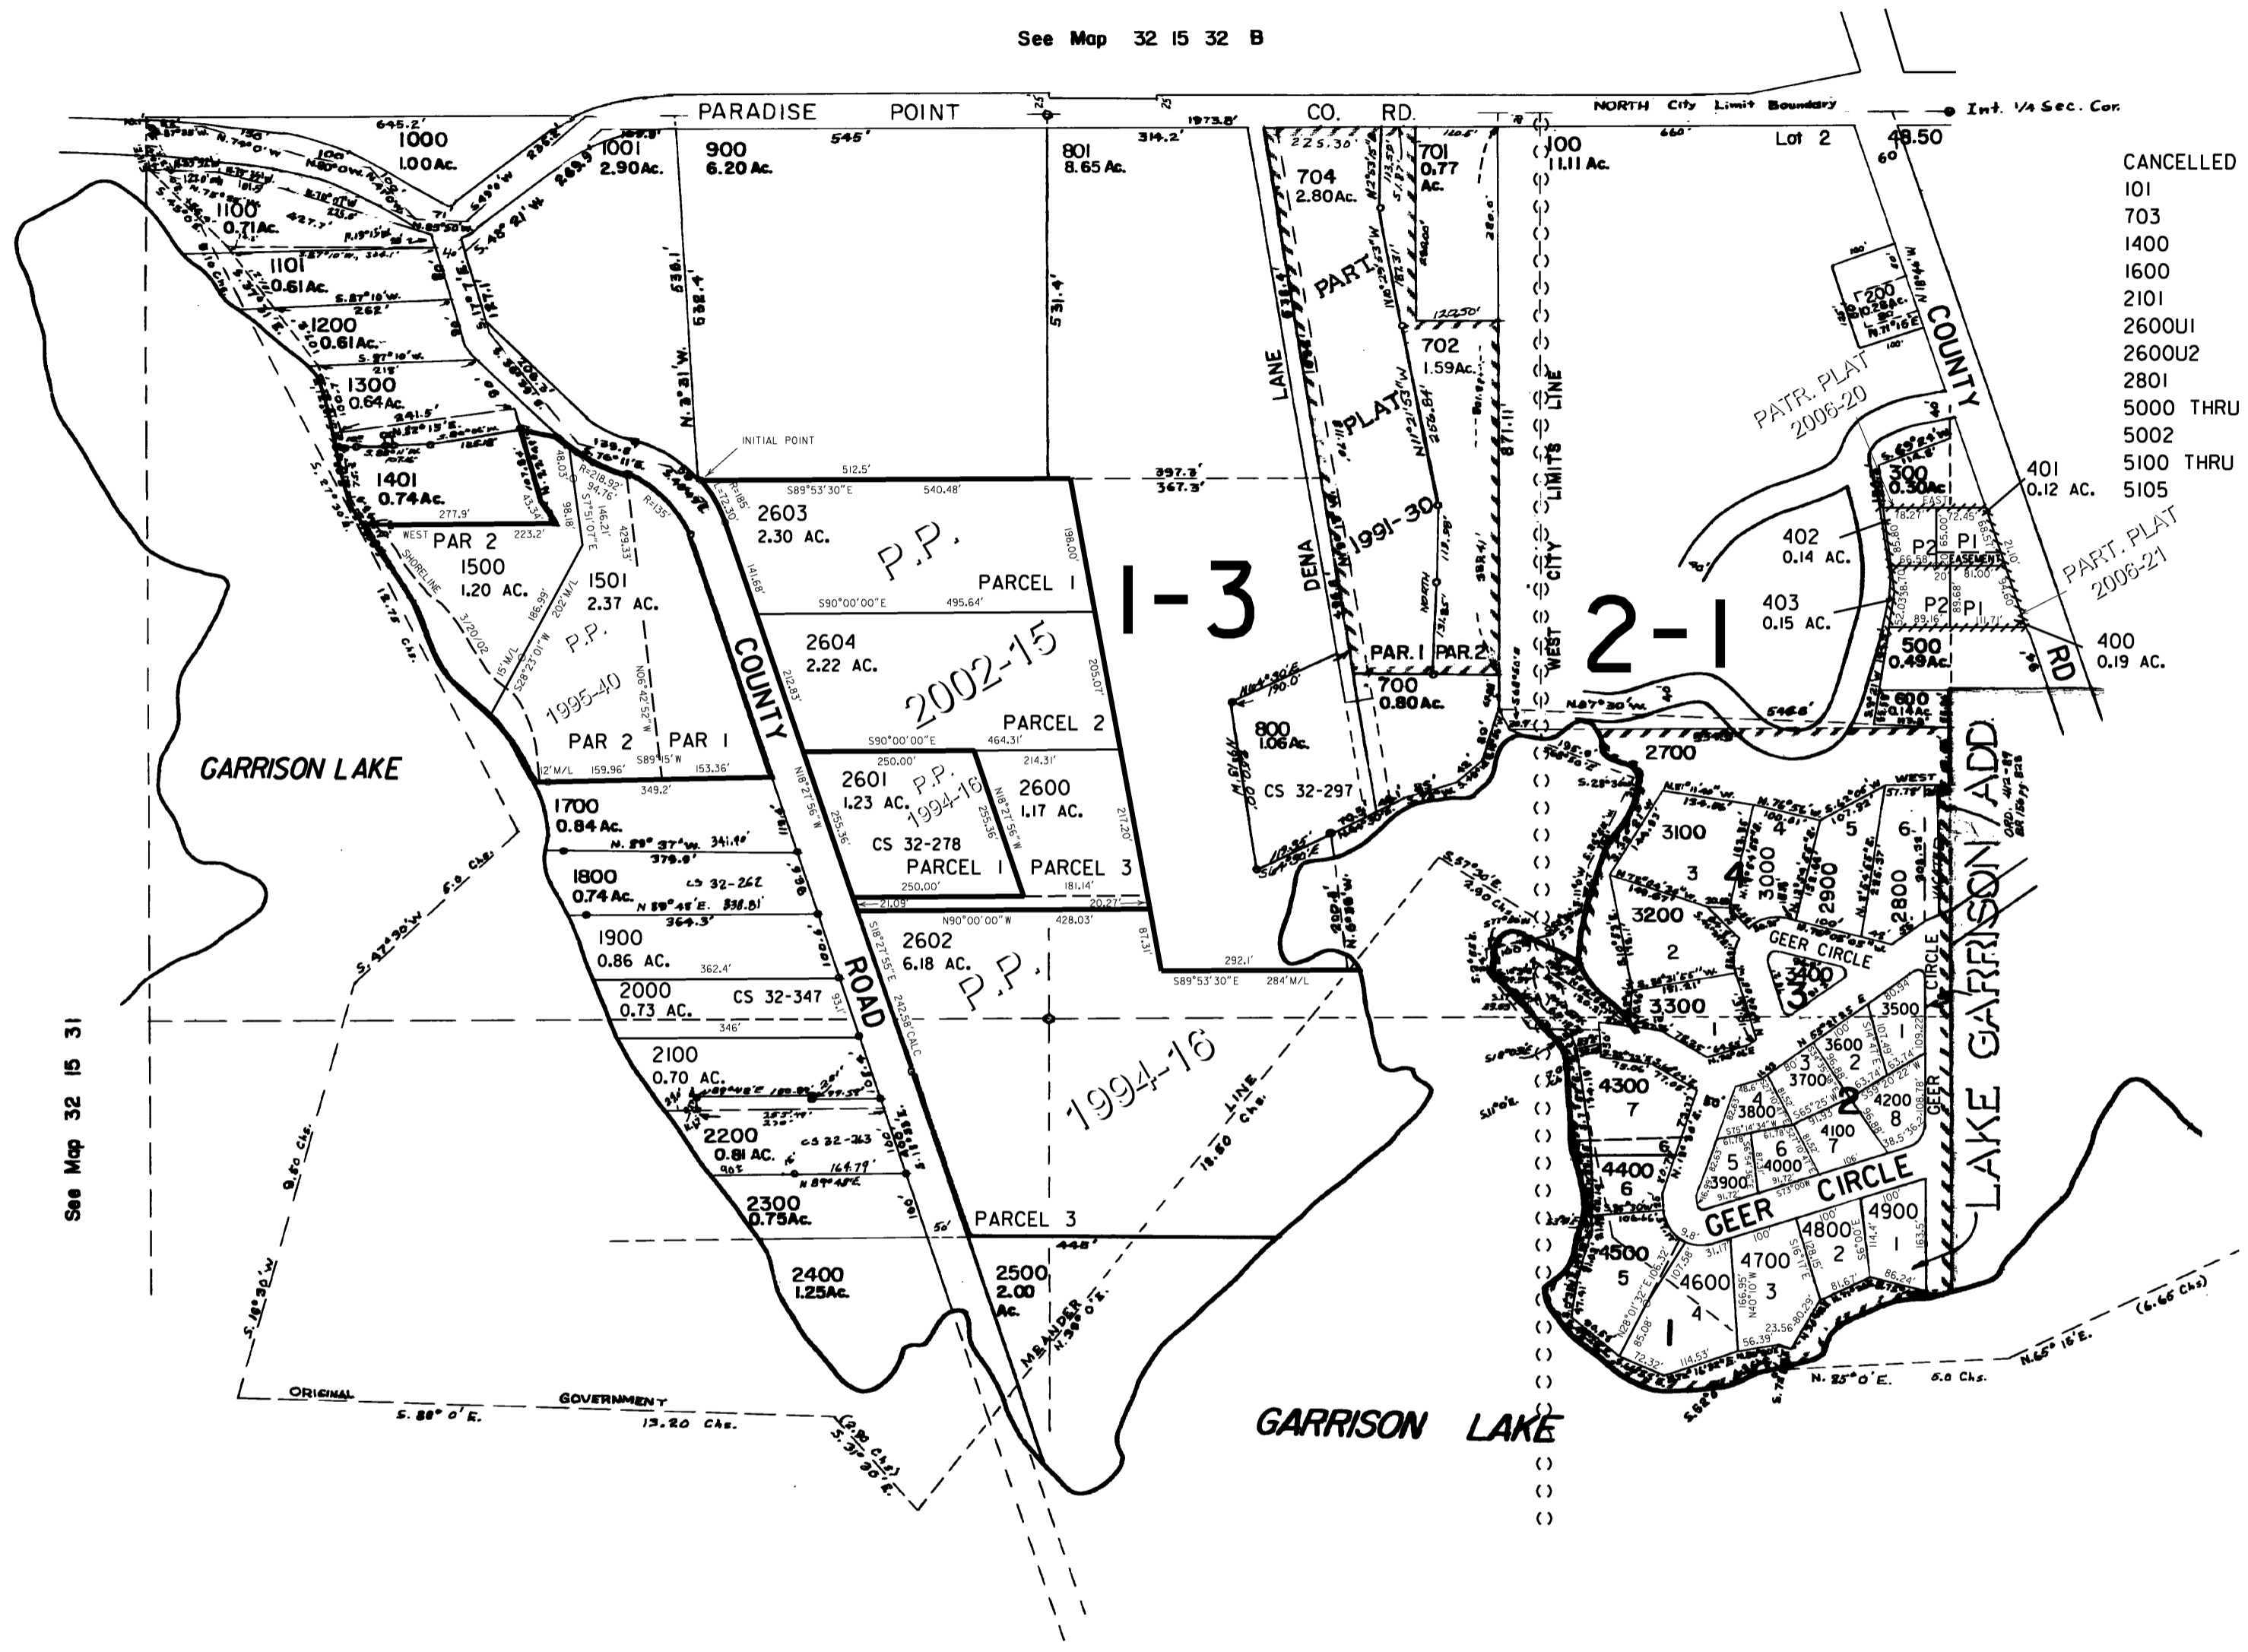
See Map 32 15 32 B

PARADISE POINT CO. RD.

NORTH City Limit Boundary

Int. 1/4 Sec. Cor.

CANCELLED
101
703
1400
1600
2101
2600U1
2600U2
2801
5000 THRU
5002
5100 THRU
5105

1000
1.00 Ac.

1001
2.90 Ac.

900
6.20 Ac.

801
8.65 Ac.

704
2.80 Ac.

701
0.77 Ac.

100
11.11 Ac.

Lot 2

1100
0.71 Ac.

1101
0.61 Ac.

1200
0.61 Ac.

1300
0.64 Ac.

1401
0.74 Ac.

702
1.59 Ac.

200
0.28 Ac.

PATR. PLAT
2006-20

COUNTY RD

PART PLAT 1991-30

DENA LANE

WEST CITY LIMITS LINE

300
0.30 Ac.

401
0.12 AC.

402
0.14 AC.

403
0.15 AC.

PART. PLAT
2006-21

400
0.19 AC.

500
0.49 Ac.

600
0.14 Ac.

P2 P1
P2 P1

EASEMENT

INITIAL POINT

2603
2.30 AC.

P.P.

PARCEL 1

PAR 2

1500
1.20 AC.

1501
2.37 AC.

P.P.
1995-40

PAR 2 PAR 1

SHORELINE

2604
2.22 AC.

2002-15

PARCEL 2

I-3

2-I

PAR. 1 PAR. 2

700
0.80 Ac.

800
1.06 Ac.

CS 32-297

2700

GARRISON LAKE

COUNTY ROAD

1700
0.84 Ac.

1800
0.74 Ac.

CS 32-262

1900
0.86 AC.

2000
0.73 AC.

CS 32-347

2100
0.70 AC.

2200
0.81 AC.

CS 32-263

2300
0.75 Ac.

2400
1.25 Ac.

2601
1.23 AC.

P.P.
1994-16

2600
1.17 AC.

CS 32-278

PARCEL 1 PARCEL 3

2602
6.18 AC.

P.P.

1994-16

PARCEL 3

2500
2.00 Ac.

MEANDER LINE

3100
3

3000
4

2900
5

2800
6

3200
2

GEER CIRCLE

3400
3

3300
1

3500
1

3600
2

3700
3

3800
4

4200
8

4100
7

4000
6

3900
5

4300
7

4400
6

4500
5

4600
4

4700
3

4800
2

4900
1

GEER CIRCLE

LAKE GARRISON ADD

ORIGINAL GOVERNMENT

S. 88° 0' E. 13.20 Chs.

GARRISON LAKE

See Map 32 15 31